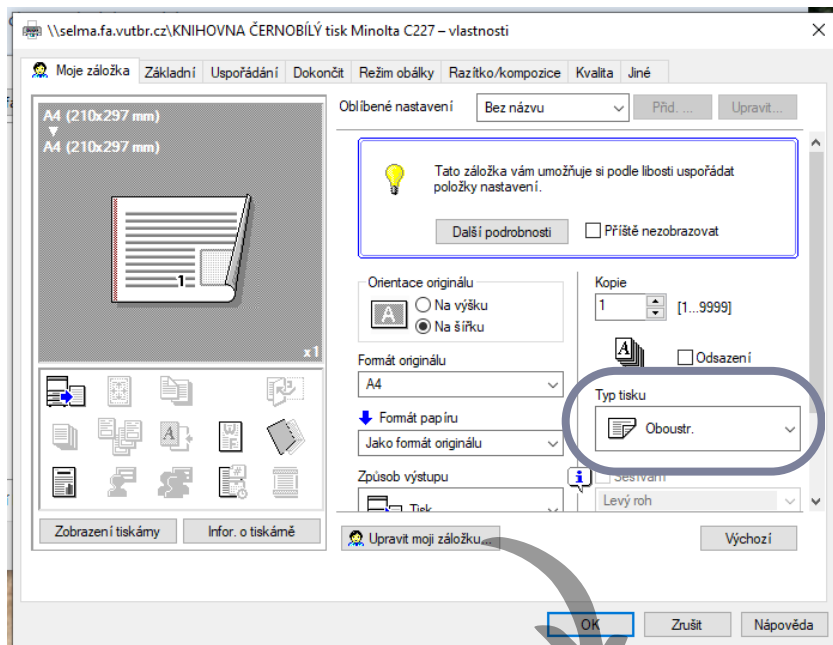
\\selma.fa.vutbr.cz\KNIHOVNA ČERNOBÍLÝ tisk Minolta C227 – vlastnosti

Moje záložka | Základní | Uspořádání | Dokončit | Režim obálky | Razítko/kompozice | Kvalita | Jiné

A4 (210x297 mm)
A4 (210x297 mm)

1

x1

Oblíbené nastavení
Bez názvu
Přid. ...
Upravit...

Tato záložka vám umožňuje si podle libosti uspořádat položky nastavení.

Další podrobnosti
Příště nezobrazovat

Orientace originálu
Na výšku
Na šířku

Formát originálu
A4

Formát papíru
Jako formát originálu

Způsob výstupu
Tisk

Kopie
1
[1...9999]

Odsazení

Typ tisku
Oboustr.

Sešívání
Levý roh

Zobrazení tiskárny
Infor. o tiskárně

Upravit moji záložku...

Výchozí

OK
Zrušit
Nápověda